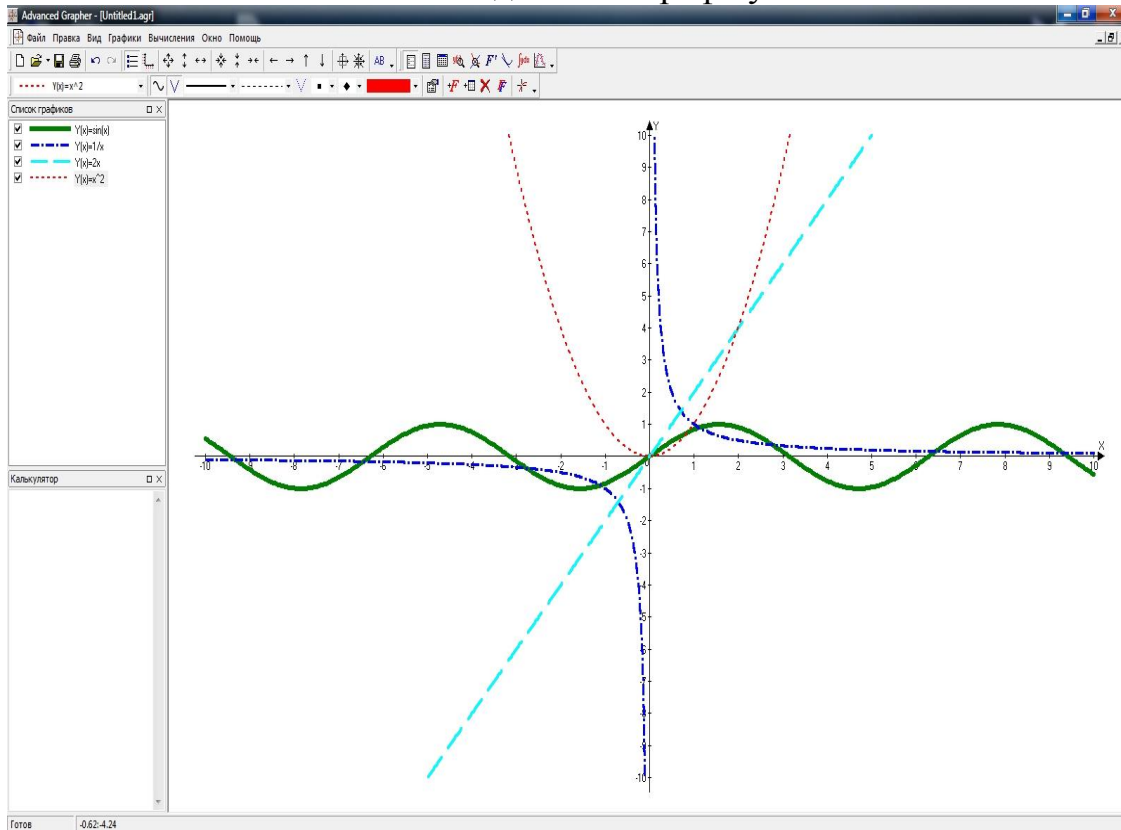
Advanced Grapher - [Untitled1.agr]

Файл Правка Вид Графики Вычисления Окно Помощь

Y(x)=x^2

Список графиков

Y(x)=sin(x)
Y(x)=1/x
Y(x)=2x
Y(x)=x^2

Калькулятор

Y
10
9
8
7
6
5
4
3
2
1
-1
-2
-3
-4
-5
-6
-7
-8
-9
-10

X
-10 -9 -8 -7 -6 -5 -4 -3 -2 -1 0 1 2 3 4 5 6 7 8 9 10

Готов -0.62:-4.24